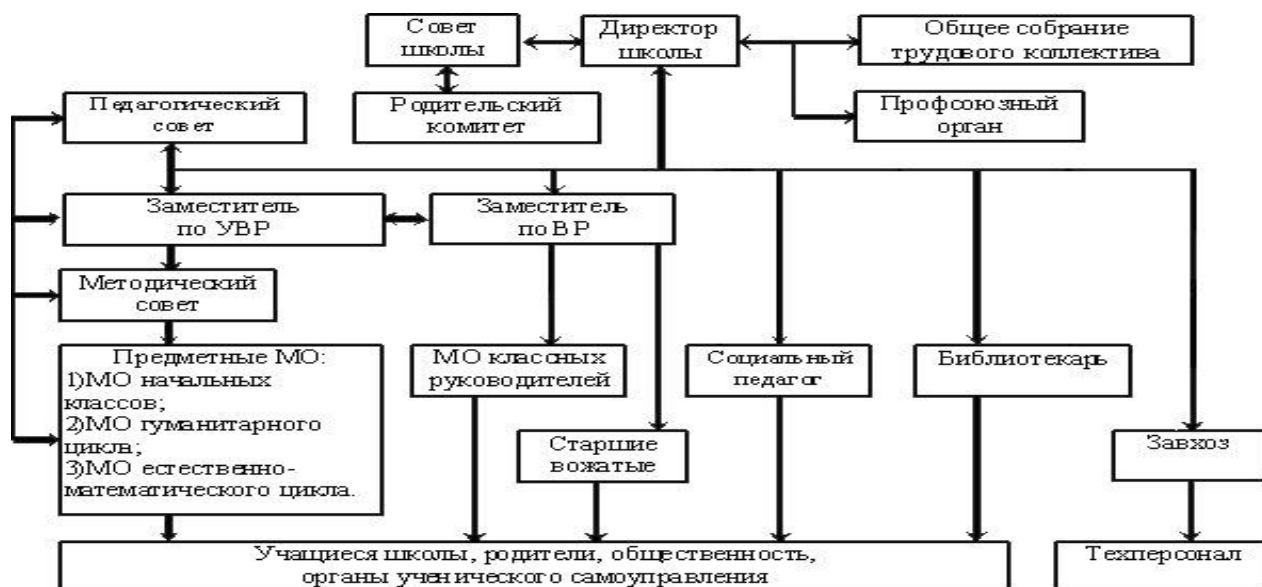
Совет школы

Директор школы

Общее собрание трудового коллектива

Родительский комитет

Профсоюзный орган

Педагогический совет

Заместитель по УВР

Заместитель по ВР

Методический совет

Предметные МО:
1)МО начальных классов;
2)МО гуманитарного цикла;
3)МО естественно-математического цикла.

МО классных руководителей

Социальный педагог

Библиотекарь

Старшие вожатые

Завхоз

Учащиеся школы, родители, общественность, органы ученического самоуправления

Техперсонал